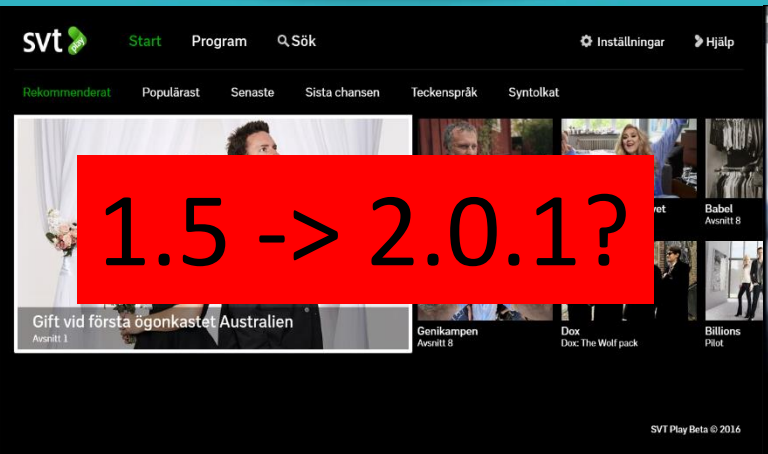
svt play

Start Program Sök

Inställningar Hjälp

Rekommenderat Populärast Senaste Sista chansen Teckenspråk Syntolkat

1.5 -> 2.0.1?

Gift vid första ögonkastet Australien
Avsnitt 1

vet

Babel
Avsnitt 8

Genikampen
Avsnitt 8

Dox
Dox: The Wolf pack

Billions
Pilot

SVT Play Beta © 2016